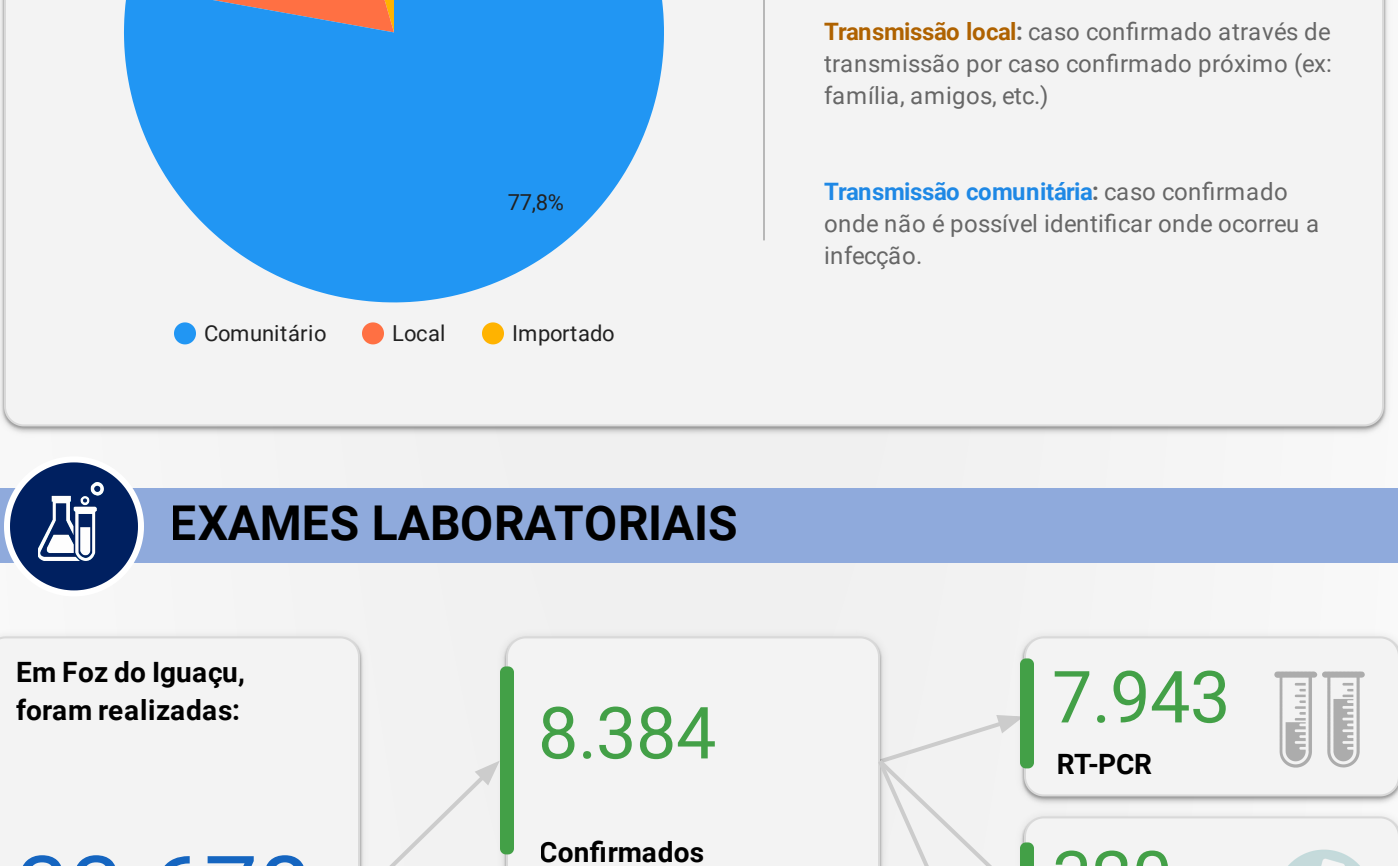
77,8%

Comunitário Local Importado

**Transmissão local:** caso confirmado através de transmissão por caso confirmado próximo (ex: família, amigos, etc.)

**Transmissão comunitária:** caso confirmado onde não é possível identificar onde ocorreu a infecção.

EXAMES LABORATORIAIS

Em Foz do Iguaçu, foram realizadas:

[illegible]

8.384

Confirmados

7.943

RT-PCR

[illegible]